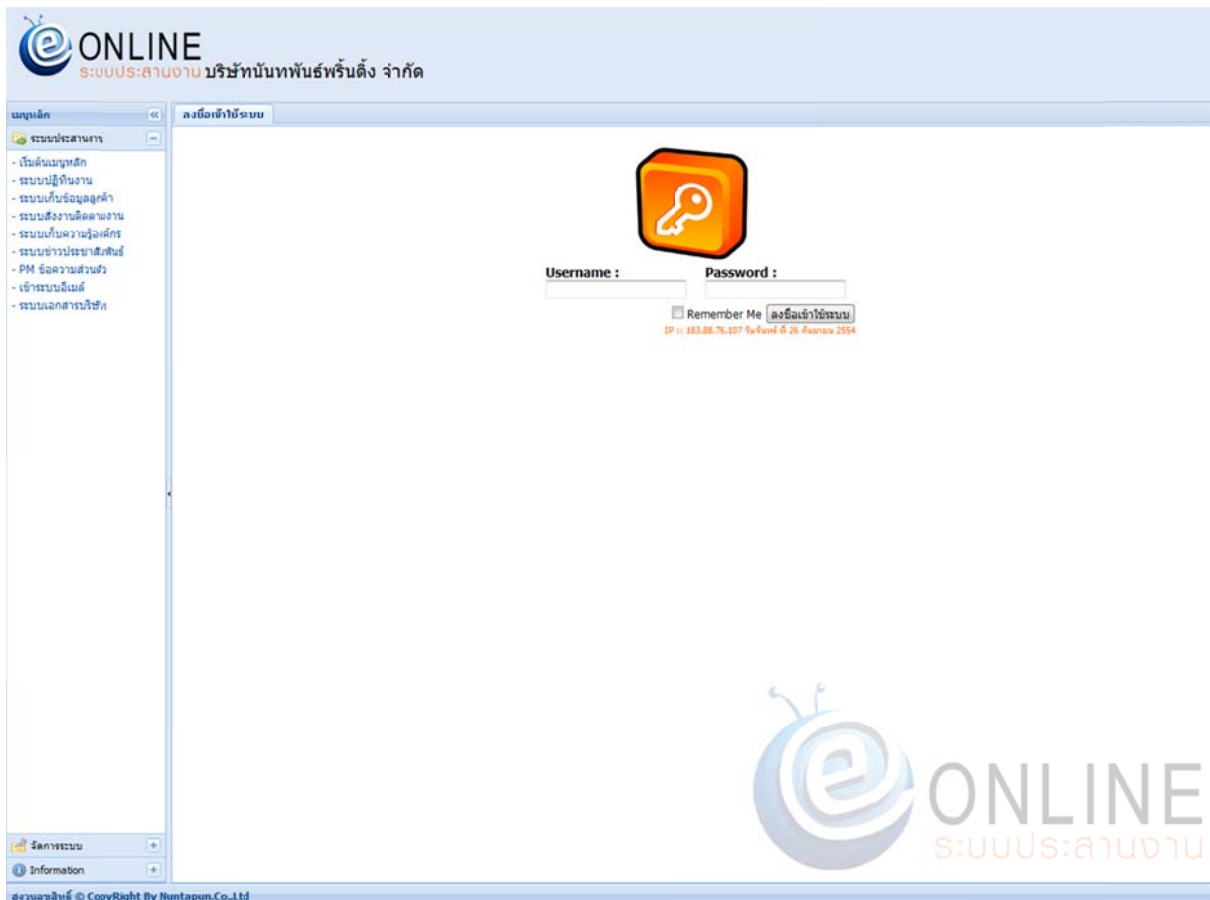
ONLINE
ระบบประสานงาน บริษัทนันทพันธ์พริ้นติ้ง จำกัด

เมนูหลัก
ระบบประสานงาน
- เริ่มต้นเมนูหลัก
- ระบบปฏิทินงาน
- ระบบเก็บข้อมูลลูกค้า
- ระบบสั่งงานติดตามงาน
- ระบบเก็บความรู้องค์กร
- ระบบข่าวประชาสัมพันธ์
- PM ข้อความส่วนตัว
- เข้าระบบอีเมล์
- ระบบเอกสารบริษัท

จัดการระบบ
Information

ลงชื่อเข้าใช้ระบบ

Username :
Password :
Remember Me
ลงชื่อเข้าใช้ระบบ
IP :: 183.88.76.107 วันจันทร์ ที่ 26 กันยายน 2554

ONLINE
ระบบประสานงาน

สงวนลขสิทธิ์ © CopyRight By Nuntapun.Co.,Ltd